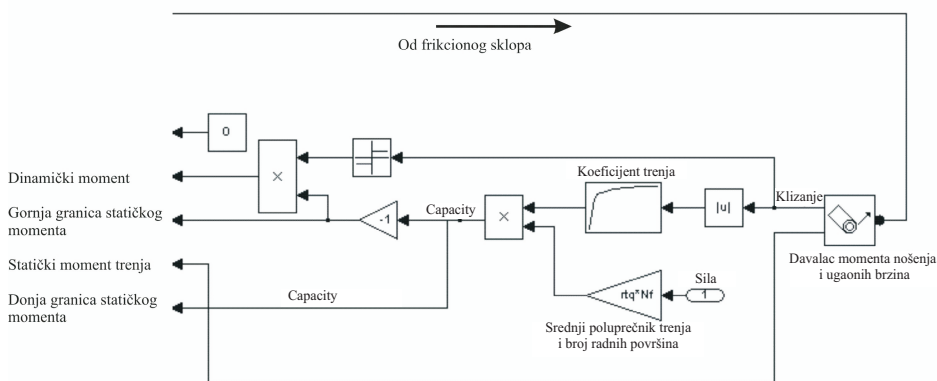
Od frikcionog sklopa

0

Dinamički moment

×

Koeficijent trenja

Gornja granica statičkog momenta

-1

Capacity

×

|u|

Klizanje

Davalac momenta nošenja i ugaonih brzina

Statički moment trenja

Sila

1

rtq*Nf

Donja granica statičkog momenta

Capacity

Srednji poluprečnik trenja i broj radnih površina